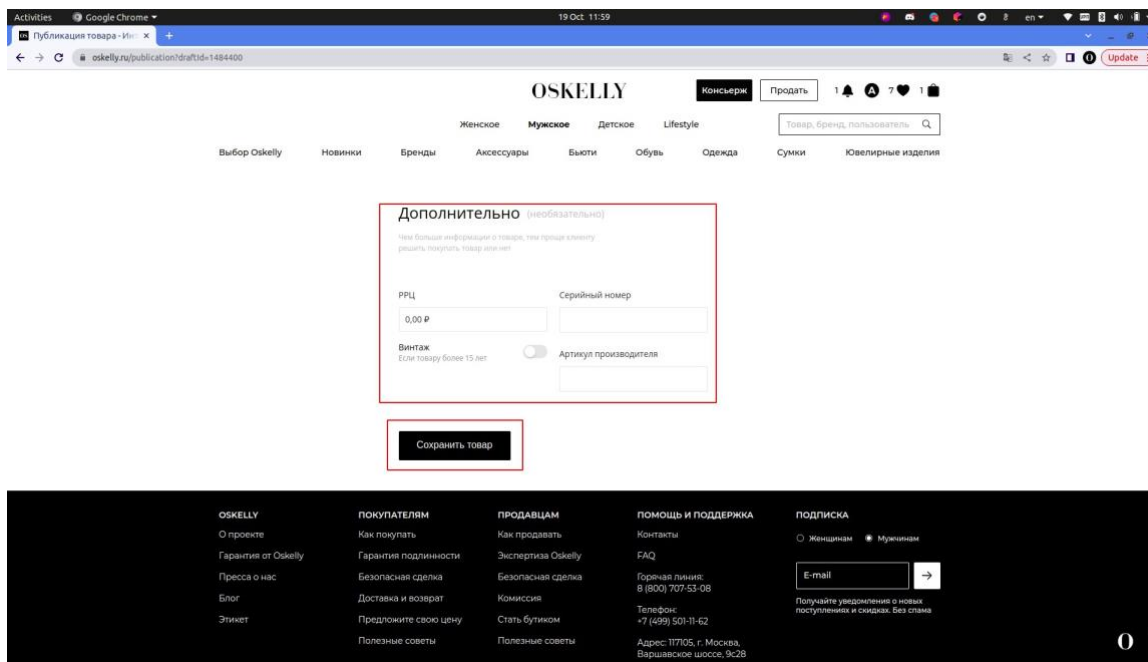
Activities Google Chrome ▾ 19 Oct 11:59 en ▾

Публикация товара - Ин ×

oskelly.ru/publication?draftId=1484400

Update

OSKELLY

Консьерж Продать 1 7 1

Женское Мужское Детское Lifestyle

Товар, бренд, пользователь

Выбор Oskelly Новинки Бренды Аксессуары Бьюти Обувь Одежда Сумки Ювелирные изделия

Дополнительно (необязательно)

Чем больше информации о товаре, тем проще клиенту решить покупать товар или нет

РРЦ

0,00 ₽

Серийный номер

Винтаж

Если товару более 15 лет

Артикул производителя

Сохранить товар

OSKELLY

О проекте

Гарантия от Oskelly

Пресса о нас

Блог

Этикет

ПОКУПАТЕЛЯМ

Как покупать

Гарантия подлинности

Безопасная сделка

Доставка и возврат

Предложите свою цену

Полезные советы

ПРОДАВЦАМ

Как продавать

Экспертиза Oskelly

Безопасная сделка

Комиссия

Стать бутиком

Полезные советы

ПОМОЩЬ И ПОДДЕРЖКА

Контакты

FAQ

Горячая линия:
8 (800) 707-53-08

Телефон:
+7 (499) 501-11-62

Адрес: 117105, г. Москва, Варшавское шоссе, 9с28

ПОДПИСКА

Женщинам Мужчинам

E-mail

Получайте уведомления о новых поступлениях и скидках. Без спама

O